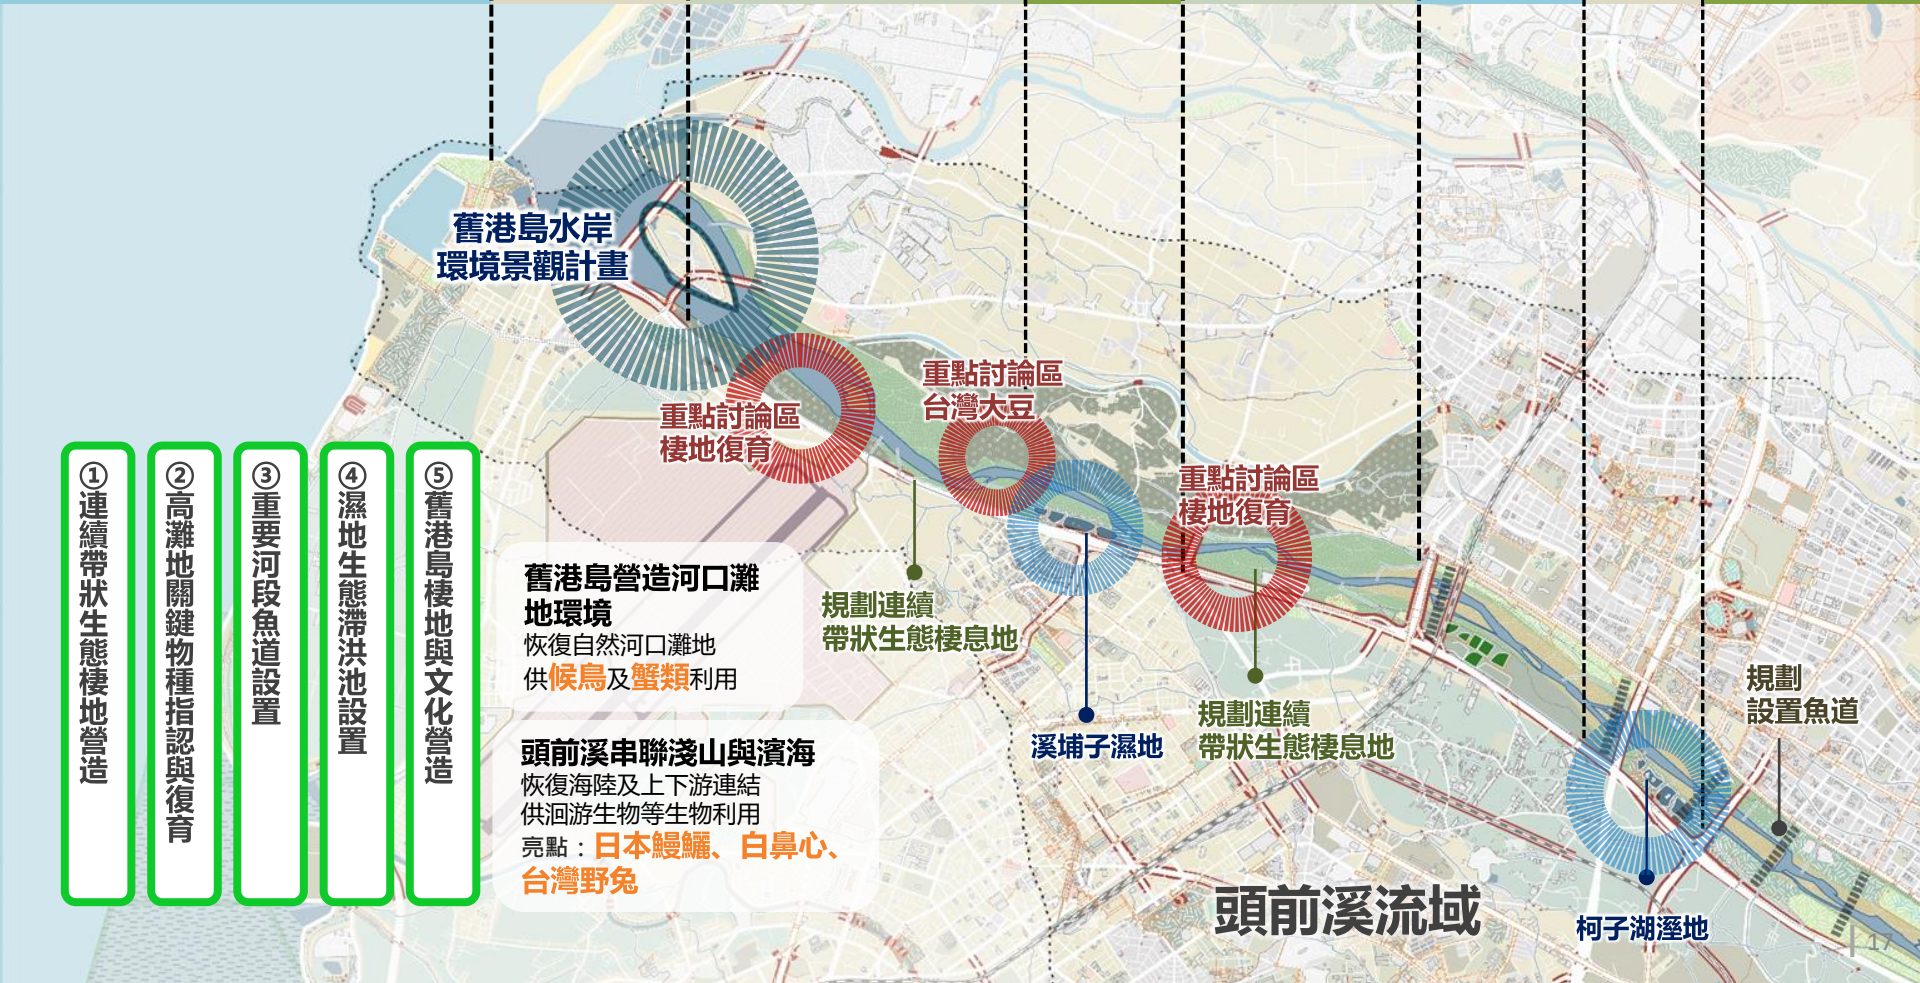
舊港島水岸
環境景觀計畫

重點討論區
棲地復育

重點討論區
台灣大豆

重點討論區
棲地復育

①連續帶狀生態棲地營造

②高灘地關鍵物種指認與復育

③重要河段魚道設置

④濕地生態滯洪池設置

⑤舊港島棲地與文化營造

舊港島營造河口灘地環境
恢復自然河口灘地
供候鳥及蟹類利用

規劃連續
帶狀生態棲息地

頭前溪串聯淺山與濱海
恢復海陸及上下游連結
供洄游生物等生物利用
亮點：日本鰻鱺、白鼻心、台灣野兔

溪埔子濕地

規劃連續
帶狀生態棲息地

規劃
設置魚道

頭前溪流域

柯子湖溼地

17